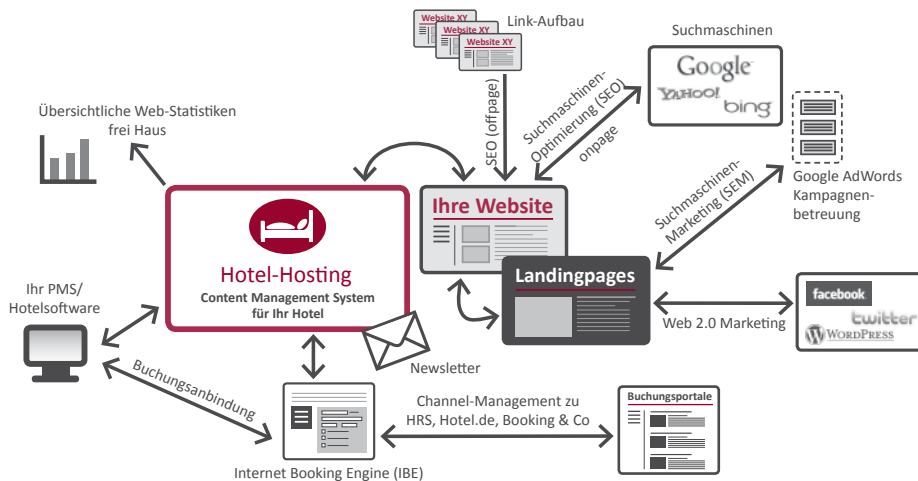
Website XY
Website XY
Website XY
Link-Aufbau

Suchmaschinen
Google
YAHOO!
bing

Übersichtliche Web-Statistiken frei Haus

SEO (offpage)

Suchmaschinen-Optimierung (SEO) onpage

Google AdWords Kampagnenbetreuung

Suchmaschinen-Marketing (SEM)

Hotel-Hosting
Content Management System für Ihr Hotel

Ihre Website

Landingpages

facebook
twitter
WordPress

Web 2.0 Marketing

Ihr PMS/ Hotelsoftware

Newsletter

Buchungsanbindung

Channel-Management zu HRS, Hotel.de, Booking & Co

Buchungsportale

Internet Booking Engine (IBE)